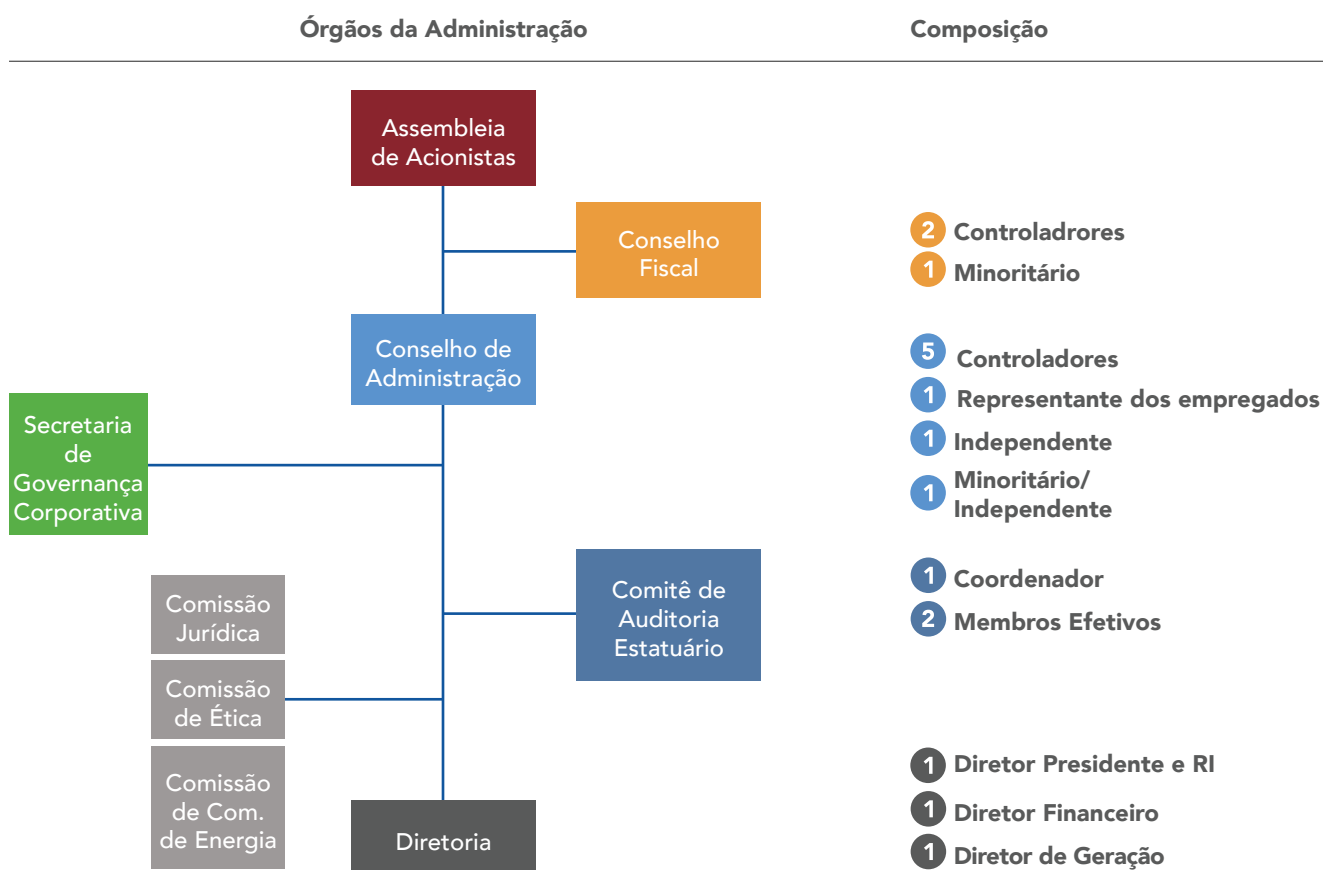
Órgãos da Administração

Composição

Assembleia de Acionistas

Conselho Fiscal

2 Controladrores
1 Minoritário

Conselho de Administração

5 Controladores
1 Representante dos empregados
1 Independente
1 Minoritário/ Independente

Secretaria de Governança Corporativa

Comitê de Auditoria Estatuário

1 Coordenador
2 Membros Efetivos

Comissão Jurídica

Comissão de Ética

Comissão de Com. de Energia

Diretoria

1 Diretor Presidente e RI
1 Diretor Financeiro
1 Diretor de Geração